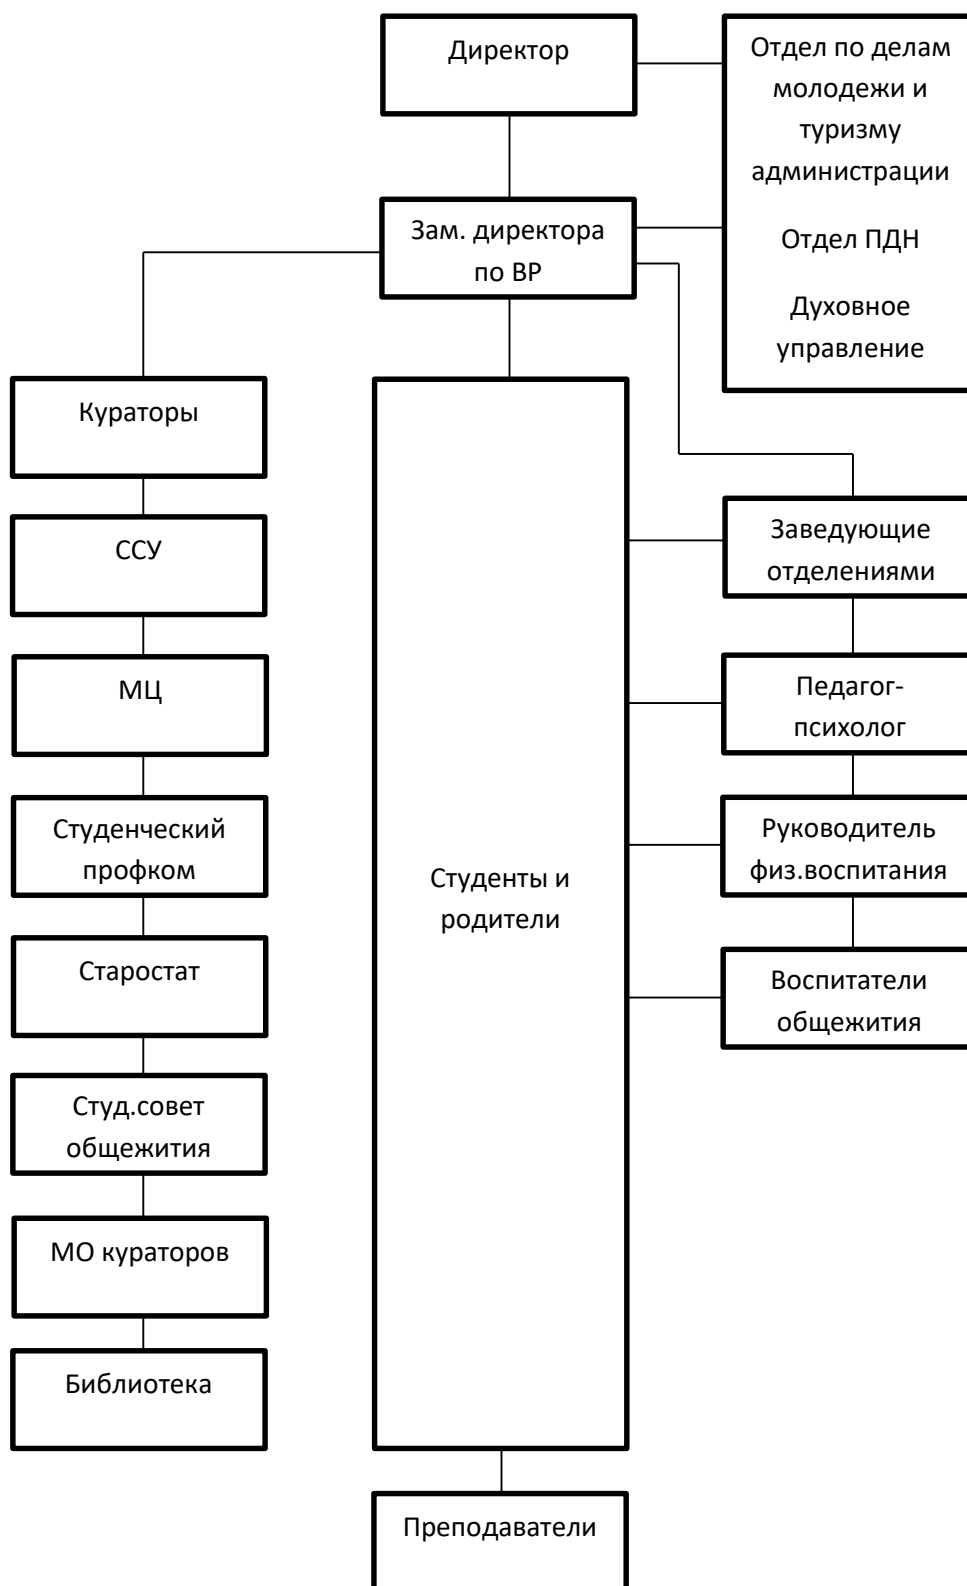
Директор

Отдел по делам молодежи и туризму администрации

Отдел ПДН

Духовное управление

Зам. директора по ВР

Кураторы

ССУ

МЦ

Студенческий профком

Старостат

Студ.совет общежития

МО кураторов

Библиотека

Студенты и родители

Заведующие отделениями

Педагог-психолог

Руководитель физ.воспитания

Воспитатели общежития

Преподаватели